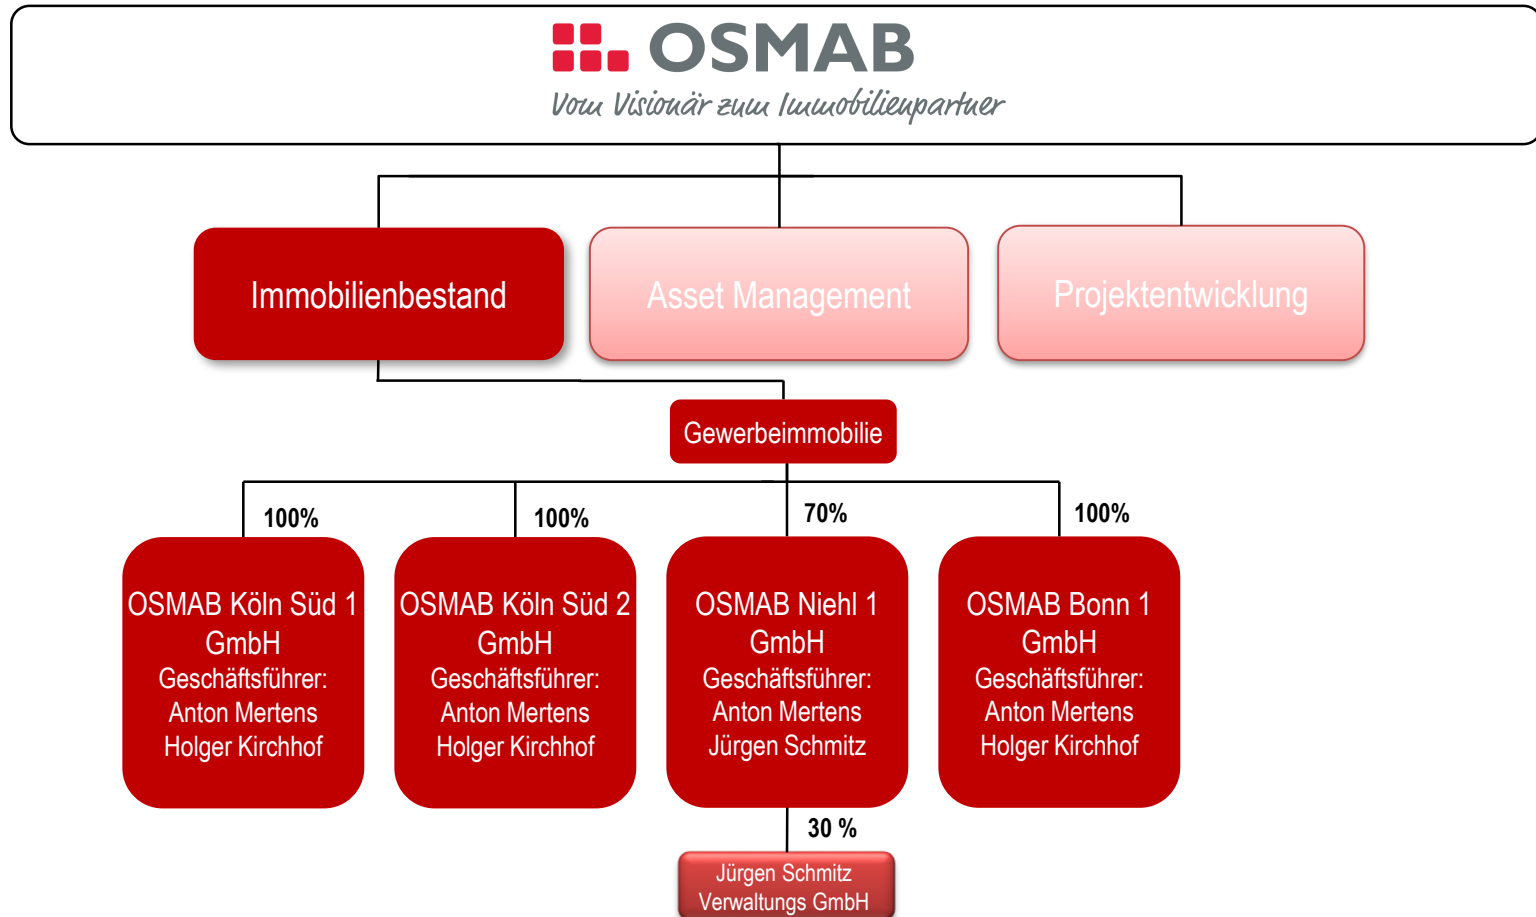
OSMAB
Vom Visionär zum Immobilienpartner

Immobilienbestand

Asset Management

Projektentwicklung

Gewerbeimmobilie

100%

100%

70%

100%

OSMAB Köln Süd 1 GmbH
Geschäftsführer:
Anton Mertens
Holger Kirchhof

OSMAB Köln Süd 2 GmbH
Geschäftsführer:
Anton Mertens
Holger Kirchhof

OSMAB Niehl 1 GmbH
Geschäftsführer:
Anton Mertens
Jürgen Schmitz

OSMAB Bonn 1 GmbH
Geschäftsführer:
Anton Mertens
Holger Kirchhof

30 %

Jürgen Schmitz
Verwaltungs GmbH